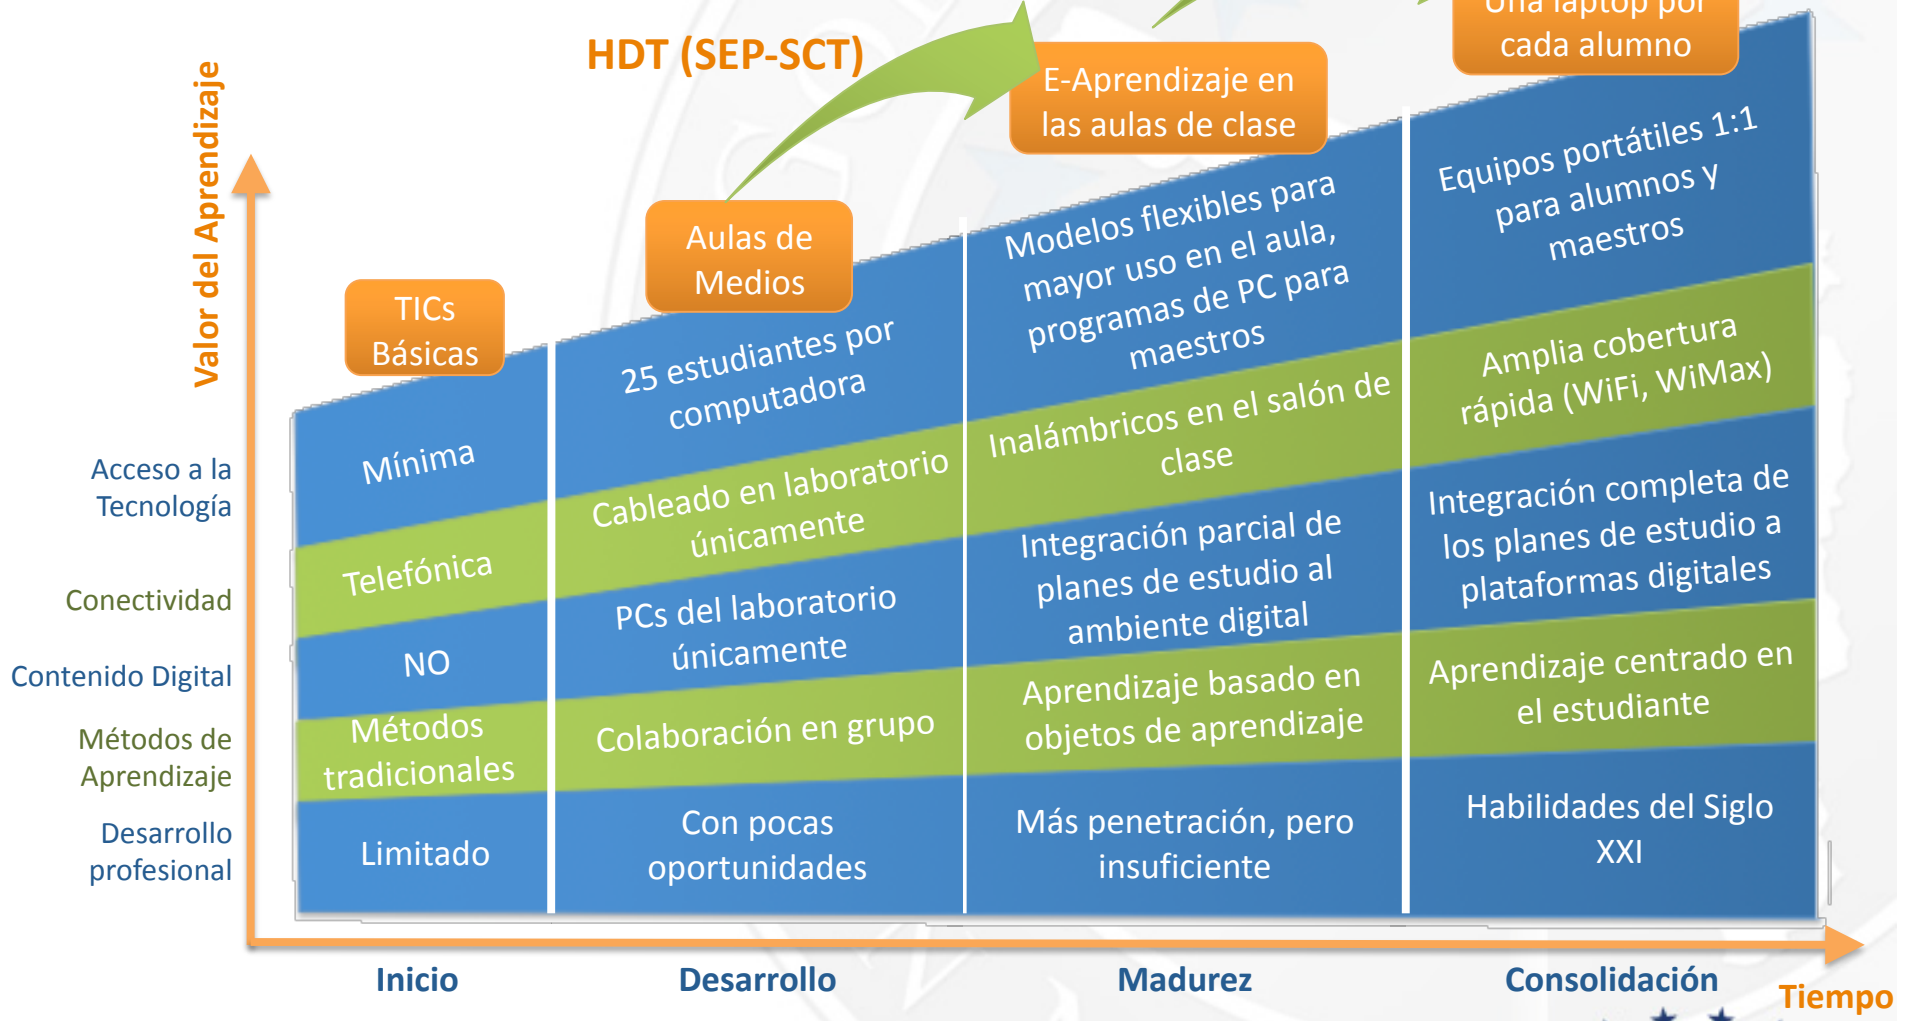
Valor del Aprendizaje

HDT (SEP-SCT)

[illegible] laptop por cada alumno

E-Aprendizaje en las aulas de clase

Aulas de Medios

TICs Básicas

Acceso a la Tecnología

Conectividad

Contenido Digital

Métodos de Aprendizaje

Desarrollo profesional

Mínima

Telefónica

NO

Métodos tradicionales

Limitado

25 estudiantes por computadora

Cableado en laboratorio únicamente

PCs del laboratorio únicamente

Colaboración en grupo

Con pocas oportunidades

Modelos flexibles para mayor uso en el aula, programas de PC para maestros

Inalámbricos en el salón de clase

Integración parcial de planes de estudio al ambiente digital

Aprendizaje basado en objetos de aprendizaje

Más penetración, pero insuficiente

Equipos portátiles 1:1 para alumnos y maestros

Amplia cobertura rápida (WiFi, WiMax)

Integración completa de los planes de estudio a plataformas digitales

Aprendizaje centrado en el estudiante

Habilidades del Siglo XXI

Inicio

Desarrollo

Madurez

Consolidación

Tiempo